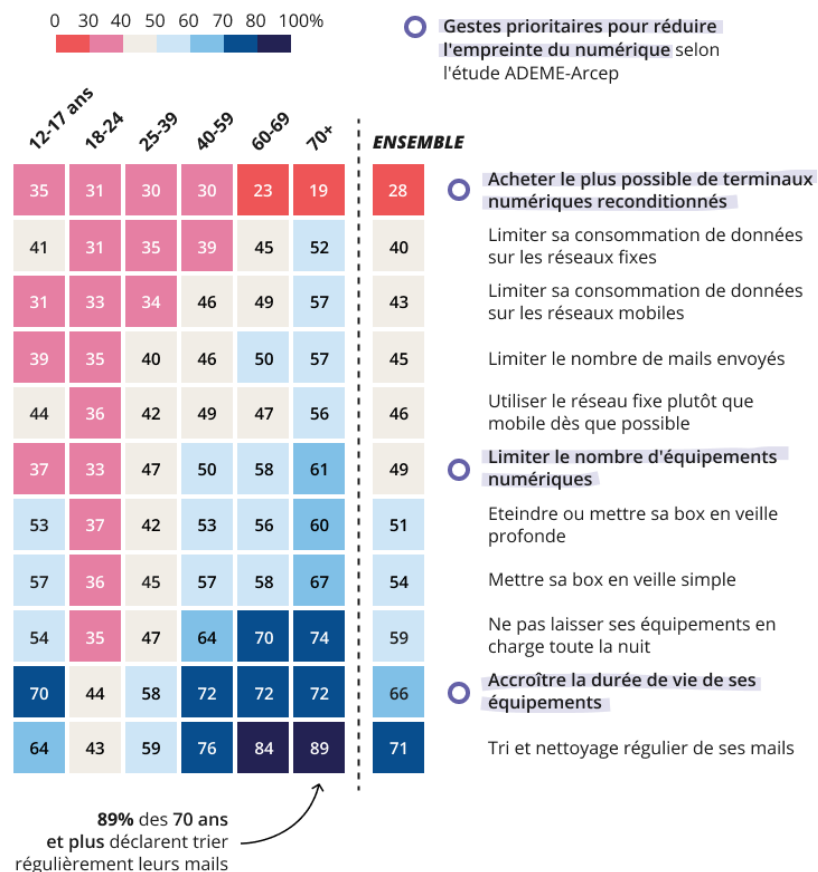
0 30 40 50 60 70 80 100%

Gestes prioritaires pour réduire l'empreinte du numérique selon l'étude ADEME-Arcep

| 12-17 ans | 18-24 | 25-39 | 40-59 | 60-69 | 70+ | ENSEMBLE | |
|---|---|---|---|---|---|---|---|
| 35 | 31 | 30 | 30 | 23 | 19 | 28 | Acheter le plus possible de terminaux numériques reconditionnés |
| 41 | 31 | 35 | 39 | 45 | 52 | 40 | Limiter sa consommation de données sur les réseaux fixes |
| 31 | 33 | 34 | 46 | 49 | 57 | 43 | Limiter sa consommation de données sur les réseaux mobiles |
| 39 | 35 | 40 | 46 | 50 | 57 | 45 | Limiter le nombre de mails envoyés |
| 44 | 36 | 42 | 49 | 47 | 56 | 46 | Utiliser le réseau fixe plutôt que mobile dès que possible |
| 37 | 33 | 47 | 50 | 58 | 61 | 49 | Limiter le nombre d'équipements numériques |
| 53 | 37 | 42 | 53 | 56 | 60 | 51 | Eteindre ou mettre sa box en veille profonde |
| 57 | 36 | 45 | 57 | 58 | 67 | 54 | Mettre sa box en veille simple |
| 54 | 35 | 47 | 64 | 70 | 74 | 59 | Ne pas laisser ses équipements en charge toute la nuit |
| 70 | 44 | 58 | 72 | 72 | 72 | 66 | Accroître la durée de vie de ses équipements |
| 64 | 43 | 59 | 76 | 84 | 89 | 71 | Tri et nettoyage régulier de ses mails |

89% des 70 ans et plus déclarent trier régulièrement leurs mails